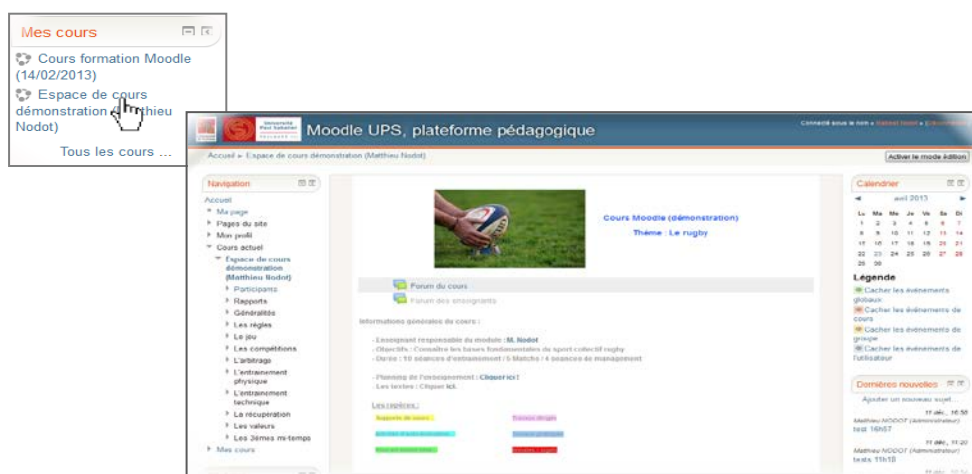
Mes cours

Cours formation Moodle (14/02/2013)

Espace de cours démonstration (Matthieu Nodot)

Tous les cours ...

Moodle UPS, plateforme pédagogique

Connecté sous le nom « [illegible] » ([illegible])

Accueil » Espace de cours démonstration (Matthieu Nodot)

Activer le mode édition

Navigation

Accueil
Ma page
Pages du site
Mon profil
Cours actuel
Espace de cours démonstration (Matthieu Nodot)
Participants
Rapports
Généralités
Les règles
Le jeu
Les compétitions
L'arbitrage
L'entrainement physique
L'entrainement technique
La récupération
Les valeurs
Les 3èmes mi-temps
Mes cours

Cours Moodle (démonstration)

Thème : Le rugby

Forum du cours
Forum des enseignants

Informations générales du cours :

- Enseignant responsable du module : M. Nodot
- Objectifs : Connaître les bases fondamentales du sport collectif rugby
- Durée : 10 séances d'entraînement / 5 Matchs / 4 séances de management

- Planning de l'enseignement : Cliquer ici !
- Les textes : Cliquer ici.

Les repères :

| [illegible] | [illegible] |
|---|---|
| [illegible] | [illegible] |
| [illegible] | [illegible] |

Calendrier

avril 2013

| Lu | Ma | Me | Je | Ve | Sa | Di |
|---|---|---|---|---|---|---|
| 1 | 2 | 3 | 4 | 5 | 6 | 7 |
| 8 | 9 | 10 | 11 | 12 | 13 | 14 |
| 15 | 16 | 17 | 18 | 19 | 20 | 21 |
| 22 | 23 | 24 | 25 | 26 | 27 | 28 |
| 29 | 30 | | | | | |

Légende

Cacher les événements globaux
Cacher les événements de cours
Cacher les événements de groupe
Cacher les événements de l'utilisateur

Dernières nouvelles

Ajouter un nouveau sujet...

11 déc., 16:50
Matthieu NODOT (Administrateur)
test 16h57

11 déc., 16:20
Matthieu NODOT (Administrateur)
test 11h18